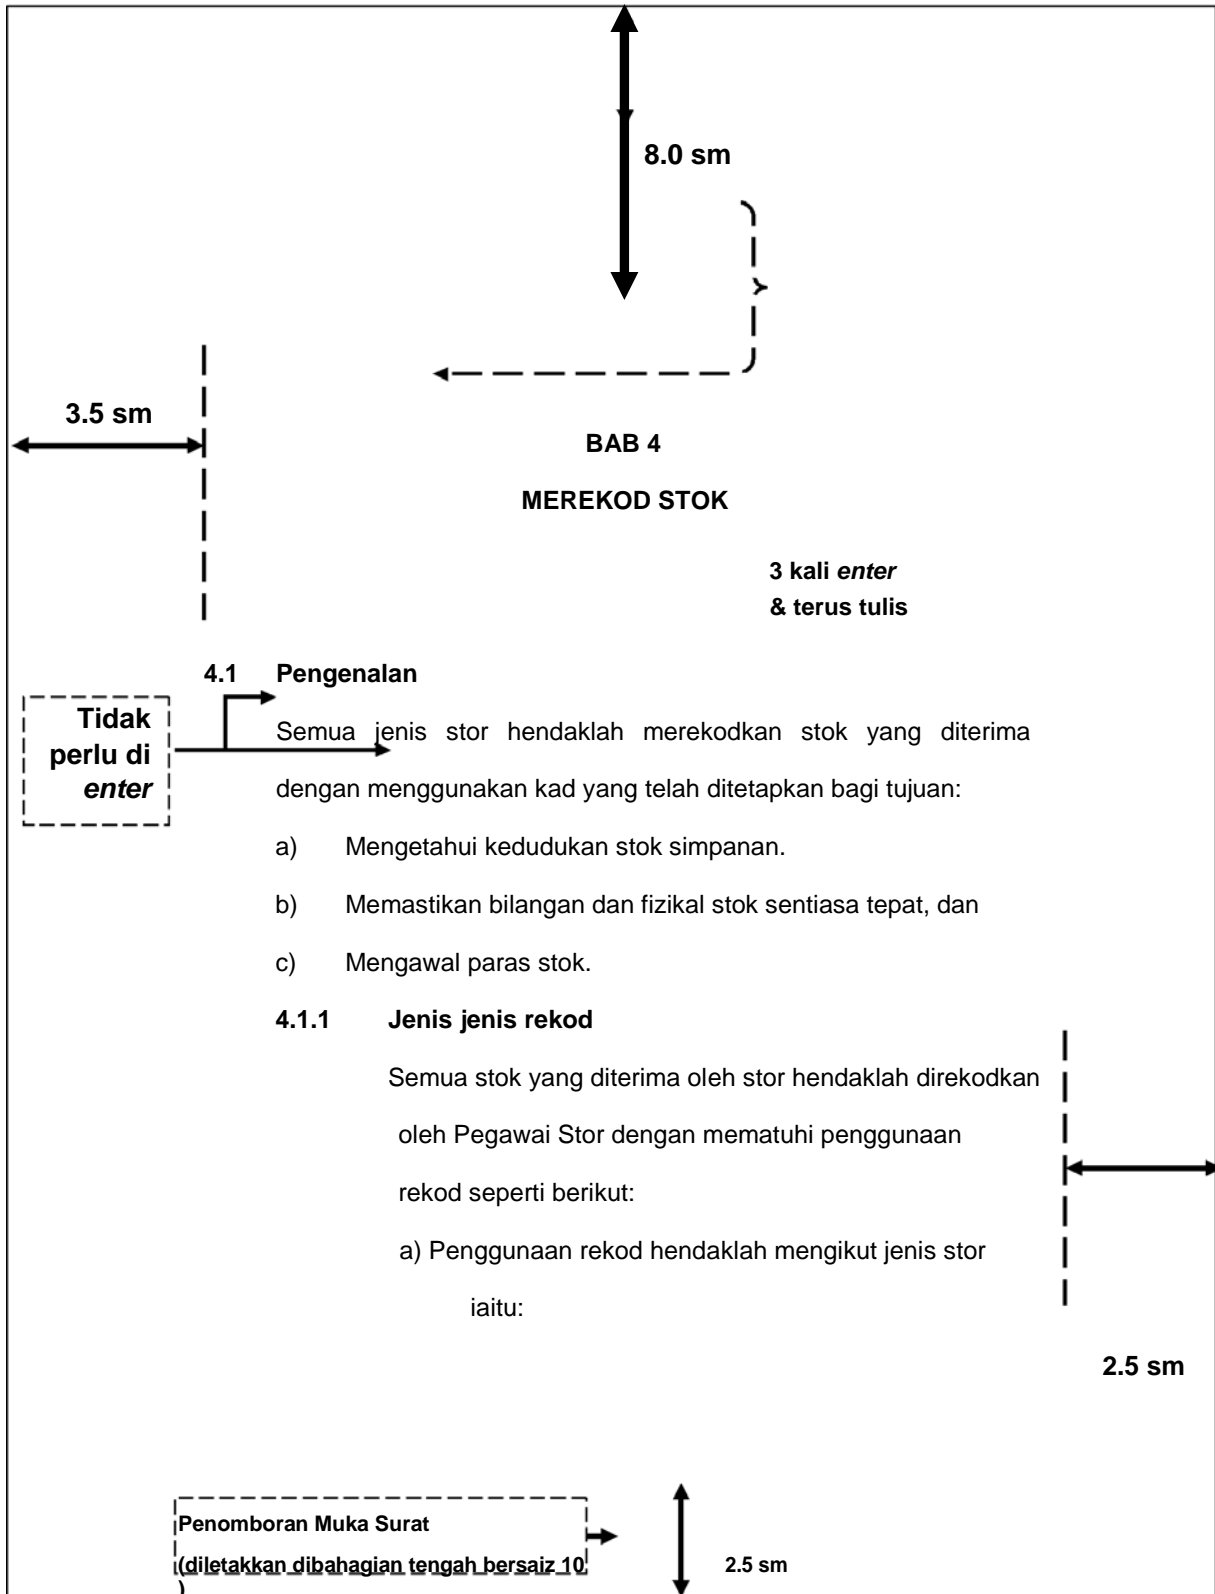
8.0 sm

3.5 sm

BAB 4

MEREKOD STOK

3 kali *enter*
& terus tulis

4.1 Pengenalan

Tidak perlu di *enter*

Semua jenis stor hendaklah merekodkan stok yang diterima dengan menggunakan kad yang telah ditetapkan bagi tujuan:

a) Mengetahui kedudukan stok simpanan.

b) Memastikan bilangan dan fizikal stok sentiasa tepat, dan

c) Mengawal paras stok.

4.1.1 Jenis jenis rekod

Semua stok yang diterima oleh stor hendaklah direkodkan oleh Pegawai Stor dengan mematuhi penggunaan rekod seperti berikut:

a) Penggunaan rekod hendaklah mengikut jenis stor iaitu:

2.5 sm

Penomboran Muka Surat
(diletakkan dibahagian tengah bersaiz 10
)

2.5 sm